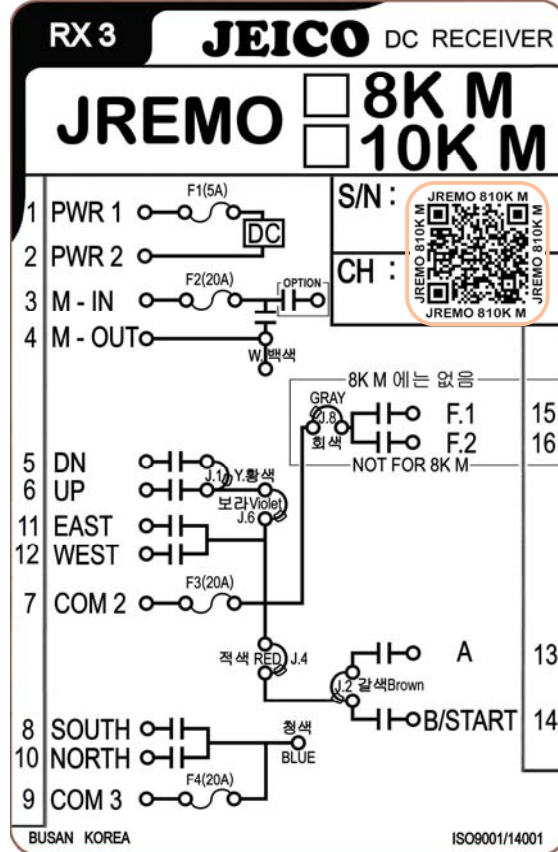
RX 3 JEICO DC RECEIVER

JREMO 8K M 10K M

S/N : JREMO 810K M JREMO 810K M JREMO 810K M JREMO 810K M

CH :

1 PWR 1 F1(5A) DC
2 PWR 2
3 M - IN F2(20A) OPTION
4 M - OUT W.백색

8K M 에는 없음
GRAY J.8 회색 F.1 15
F.2 16
NOT FOR 8K M

5 DN J.1 Y.황색
6 UP 보라Violet J.6
11 EAST
12 WEST
7 COM 2 F3(20A)

적색 RED J.4
A 13
J.2 갈색Brown
B/START 14

8 SOUTH 청색 BLUE
10 NORTH
9 COM 3 F4(20A)

BUSAN KOREA ISO9001/14001